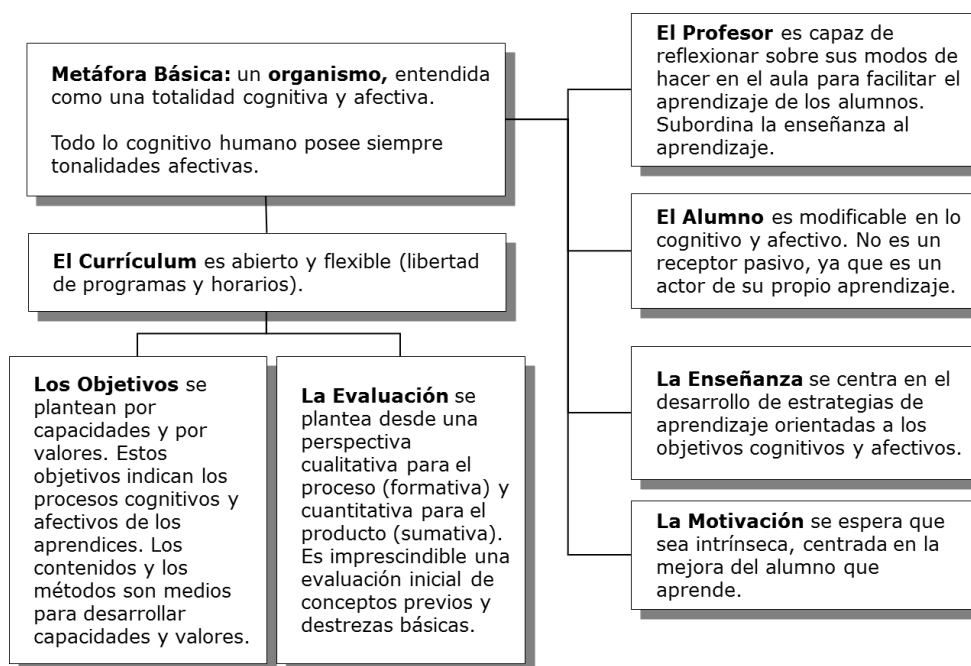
**Metáfora Básica:** un **organismo,** entendida como una totalidad cognitiva y afectiva.

Todo lo cognitivo humano posee siempre tonalidades afectivas.

**El Currículum** es abierto y flexible (libertad de programas y horarios).

**Los Objetivos** se plantean por capacidades y por valores. Estos objetivos indican los procesos cognitivos y afectivos de los aprendices. Los contenidos y los métodos son medios para desarrollar capacidades y valores.

**La Evaluación** se plantea desde una perspectiva cualitativa para el proceso (formativa) y cuantitativa para el producto (sumativa). Es imprescindible una evaluación inicial de conceptos previos y destrezas básicas.

**El Profesor** es capaz de reflexionar sobre sus modos de hacer en el aula para facilitar el aprendizaje de los alumnos. Subordina la enseñanza al aprendizaje.

**El Alumno** es modificable en lo cognitivo y afectivo. No es un receptor pasivo, ya que es un actor de su propio aprendizaje.

**La Enseñanza** se centra en el desarrollo de estrategias de aprendizaje orientadas a los objetivos cognitivos y afectivos.

**La Motivación** se espera que sea intrínseca, centrada en la mejora del alumno que aprende.